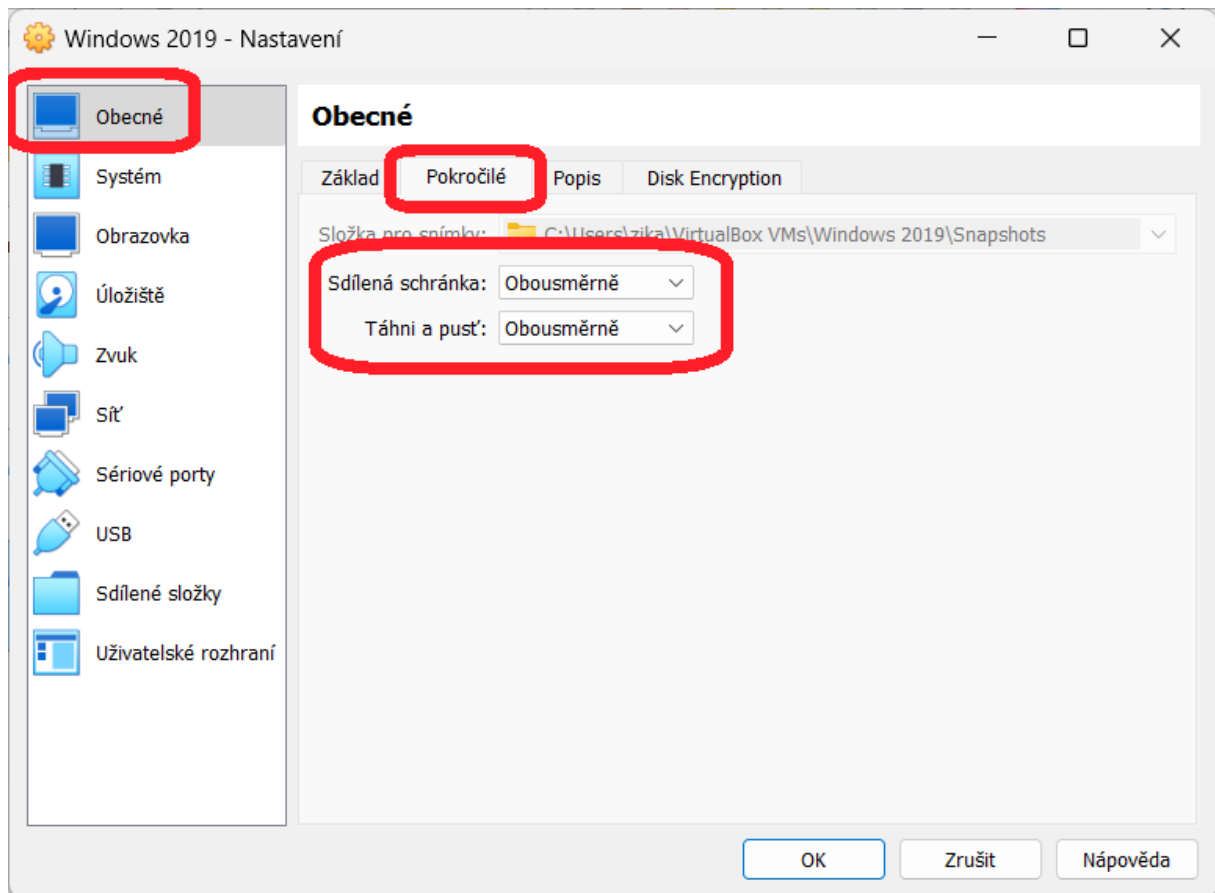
Windows 2019 - Nastavení

Obecné
Systém
Obrazovka
Úložiště
Zvuk
Síť
Sériové porty
USB
Sdílené složky
Uživatelské rozhraní

Obecné

Základ | Pokročilé | Popis | Disk Encryption

Složka pro snímky: C:\Users\zika\VirtualBox VMs\Windows 2019\Snapshots

Sdílená schránka: Obousměrně

Táhni a pusť: Obousměrně

OK | Zrušit | Nápověda